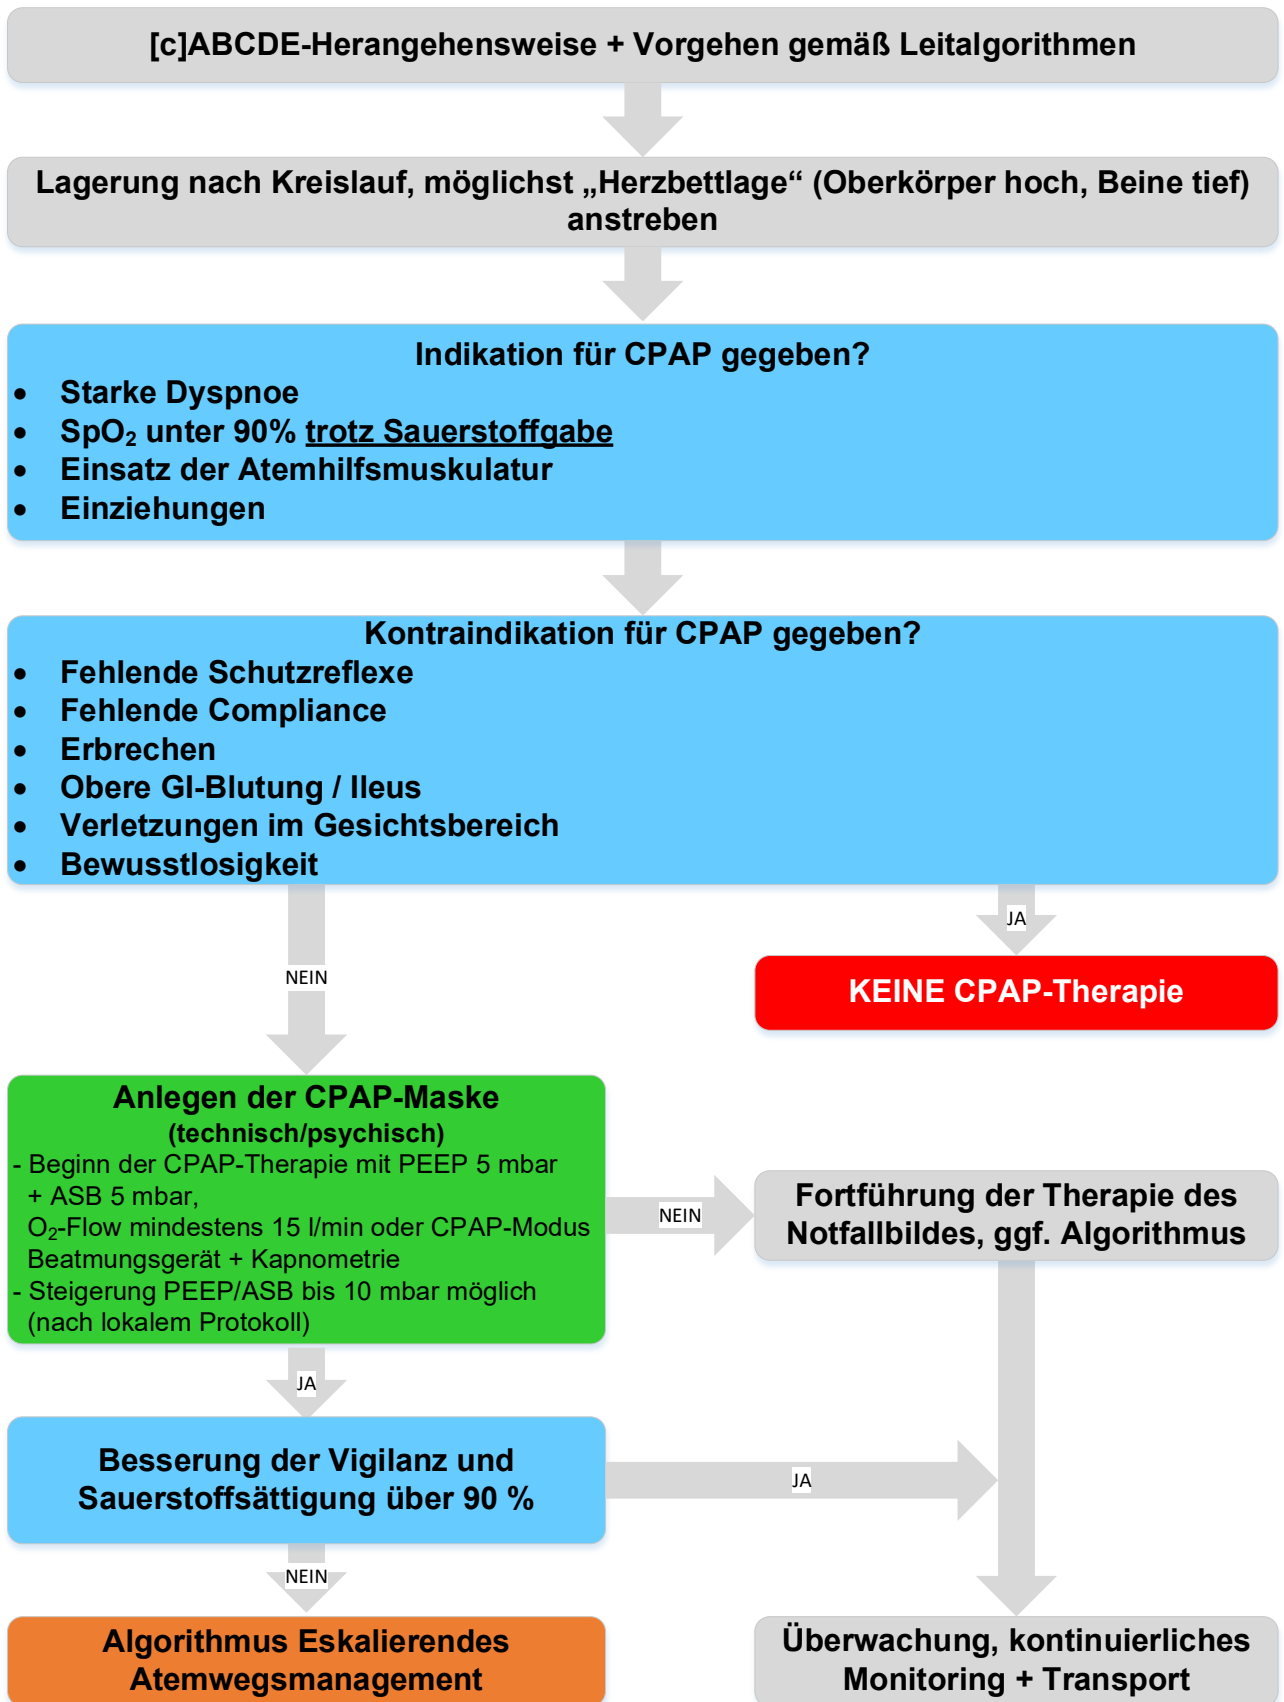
[c]ABCDE-Herangehensweise + Vorgehen gemäß Leitalgorithmen

Lagerung nach Kreislauf, möglichst „Herzbettlage“ (Oberkörper hoch, Beine tief) anstreben

Indikation für CPAP gegeben?
- Starke Dyspnoe
- $SpO_2$ unter 90% trotz Sauerstoffgabe
- Einsatz der Atemhilfsmuskulatur
- Einziehungen

Kontraindikation für CPAP gegeben?
- Fehlende Schutzreflexe
- Fehlende Compliance
- Erbrechen
- Obere GI-Blutung / Ileus
- Verletzungen im Gesichtsbereich
- Bewusstlosigkeit

JA

KEINE CPAP-Therapie

NEIN

Anlegen der CPAP-Maske (technisch/psychisch)
- Beginn der CPAP-Therapie mit PEEP 5 mbar + ASB 5 mbar, $O_2$-Flow mindestens 15 l/min oder CPAP-Modus Beatmungsgerät + Kapnometrie
- Steigerung PEEP/ASB bis 10 mbar möglich (nach lokalem Protokoll)

NEIN

Fortführung der Therapie des Notfallbildes, ggf. Algorithmus

JA

Besserung der Vigilanz und Sauerstoffsättigung über 90 %

JA

NEIN

Algorithmus Eskalierendes Atemwegsmanagement

Überwachung, kontinuierliches Monitoring + Transport